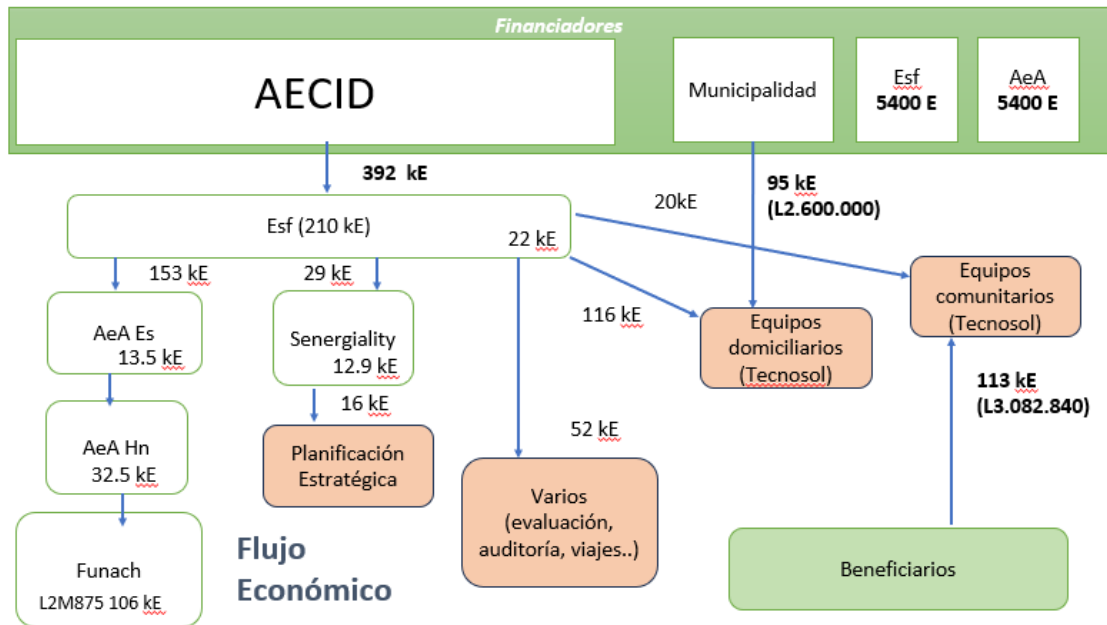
Financiadores

AECID

Municipalidad

Esf
5400 E

AeA
5400 E

392 kE

95 kE
(L2.600.000)

20kE

Esf (210 kE)

22 kE

153 kE

29 kE

Equipos comunitarios (Tecnosol)

116 kE

AeA Es
13.5 kE

Senergiality
12.9 kE

Equipos domiciliarios (Tecnosol)

113 kE
(L3.082.840)

16 kE

AeA Hn
32.5 kE

52 kE

Planificación Estratégica

Varios (evaluación, auditoría, viajes..)

Funach
L2M875 106 kE

Flujo Económico

Beneficiarios